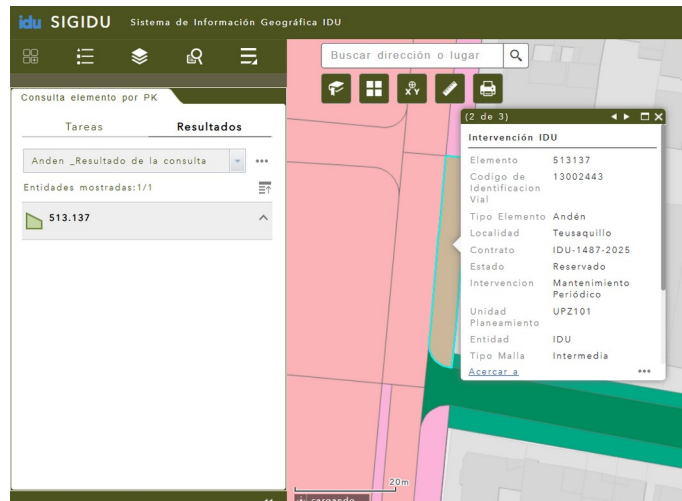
idu SIGIDU Sistema de Información Geográfica IDU

Buscar dirección o lugar

Consulta elemento por PK

Tareas
Resultados

Anden _Resultado de la consulta

Entidades mostradas:1/1

513.137

(2 de 3)

Intervención IDU

| Elemento | 513137 |
|---|---|
| Codigo de Identificacion Vial | 13002443 |
| Tipo Elemento | Andén |
| Localidad | Teusaquillo |
| Contrato | IDU-1487-2025 |
| Estado | Reservado |
| Intervencion | Mantenimiento Periódico |
| Unidad Planeamiento | UPZ101 |
| Entidad | IDU |
| Tipo Malla | Intermedia |

Acercar a

20m

cargando